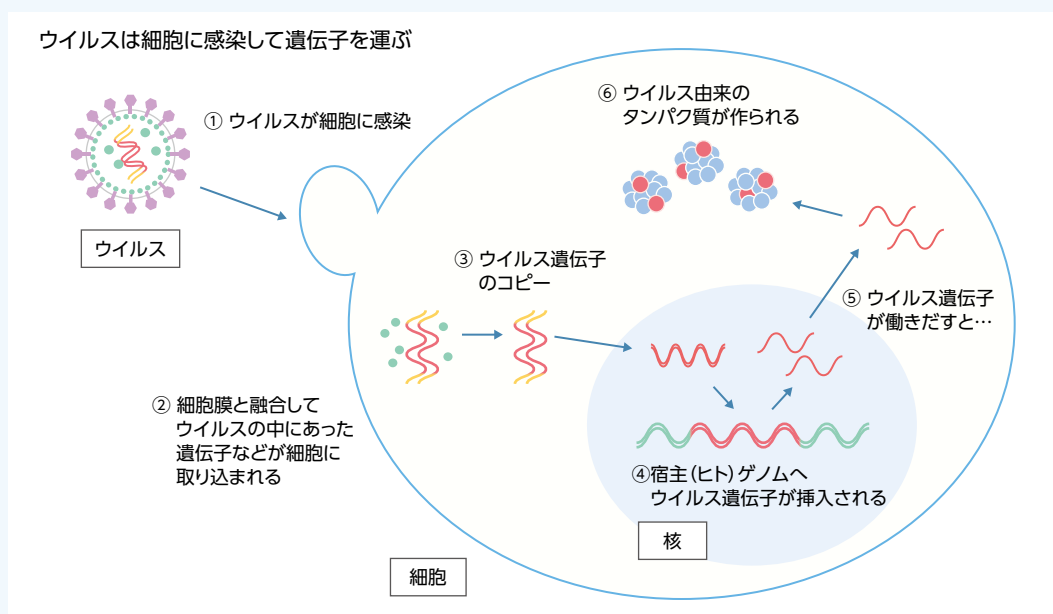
ウイルスは細胞に感染して遺伝子を運ぶ

① ウイルスが細胞に感染

ウイルス

② 細胞膜と融合して ウイルスの中にあった 遺伝子などが細胞に 取り込まれる

③ ウイルス遺伝子 のコピー

④宿主(ヒト)ゲノムへ ウイルス遺伝子が挿入される

⑤ ウイルス遺伝子 が働きだすと…

⑥ ウイルス由来の タンパク質が作られる

核

細胞